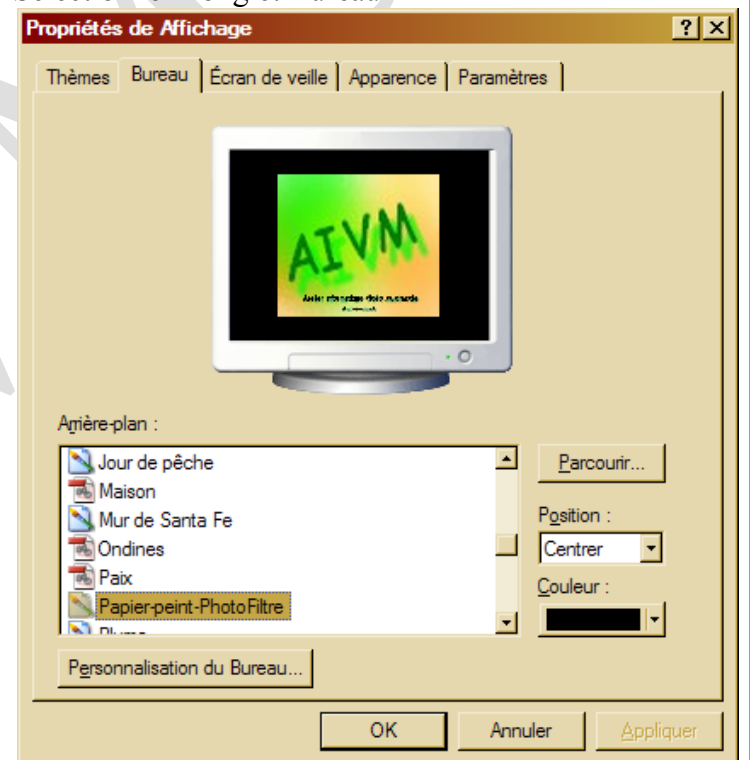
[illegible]

Propriétés de Affichage

?
X

Thèmes | Bureau | Écran de veille | Apparence | Paramètres

AIVM

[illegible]

Arrière-plan :

Jour de pêche
Maison
Mur de Santa Fe
Ondines
Paix
Papier-peint-PhotoFiltre
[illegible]

Parcourir...

Position :

Centrer

Couleur :

Personnalisation du Bureau...

OK

Annuler

Appliquer